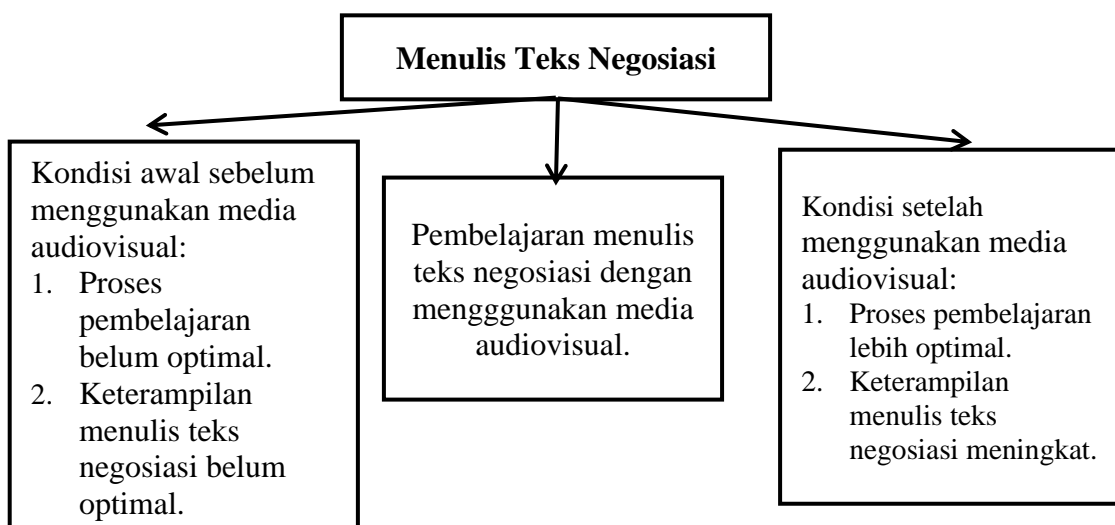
**Menulis Teks Negosiasi**

Kondisi awal sebelum menggunakan media audiovisual:
1. Proses pembelajaran belum optimal.
2. Keterampilan menulis teks negosiasi belum optimal.

Pembelajaran menulis teks negosiasi dengan mengggunakan media audiovisual.

Kondisi setelah menggunakan media audiovisual:
1. Proses pembelajaran lebih optimal.
2. Keterampilan menulis teks negosiasi meningkat.